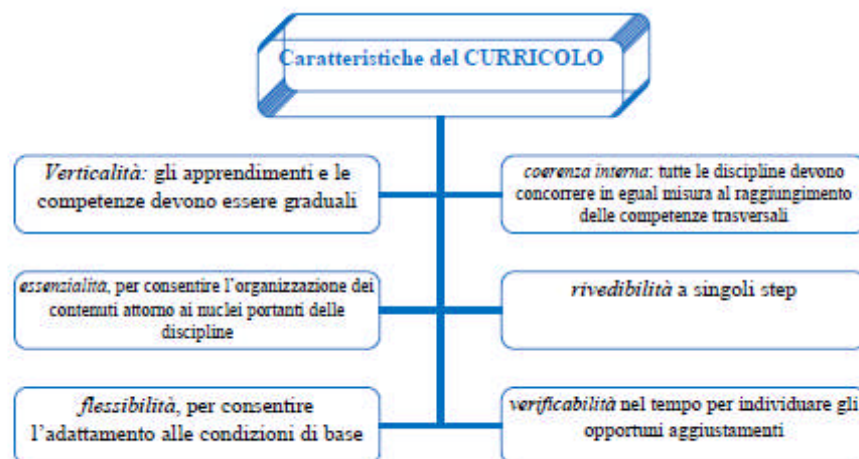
Caratteristiche del CURRICOLO

Verticalità: gli apprendimenti e le competenze devono essere graduali

coerenza interna: tutte le discipline devono concorrere in egual misura al raggiungimento delle competenze trasversali

essenzialità, per consentire l'organizzazione dei contenuti attorno ai nuclei portanti delle discipline

rivedibilità a singoli step

flessibilità, per consentire l'adattamento alle condizioni di base

verificabilità nel tempo per individuare gli opportuni aggiustamenti